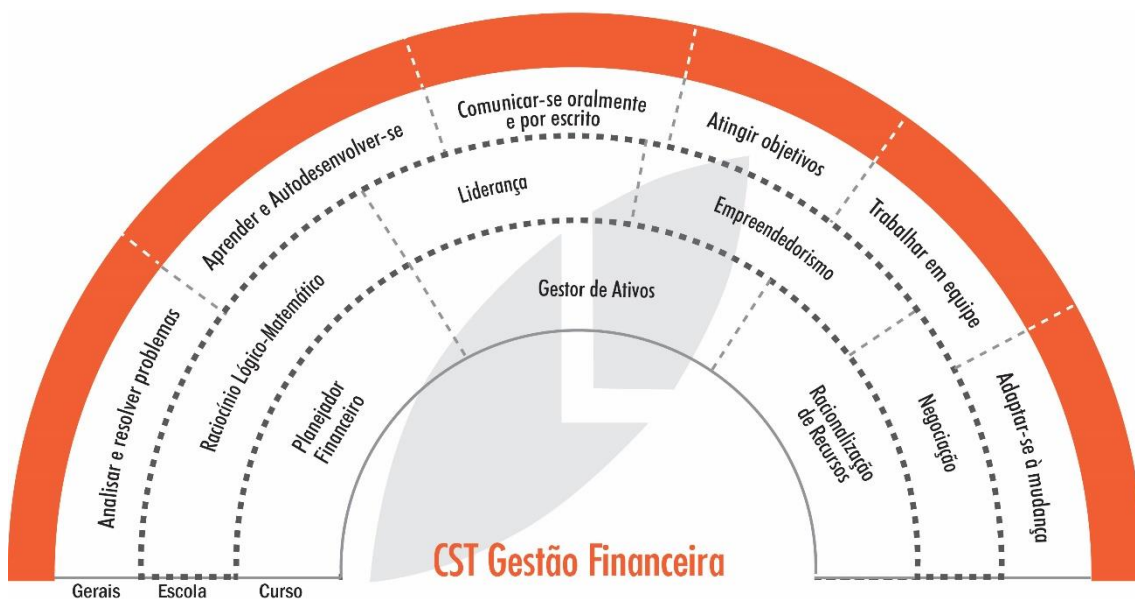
Analisar e resolver problemas

Aprender e Autodesenvolver-se

Comunicar-se oralmente e por escrito

Atingir objetivos

Trabalhar em equipe

Adaptar-se à mudança

Raciocínio Lógico-Matemático

Liderança

Empreendedorismo

Negociação

Planejador Financeiro

Gestor de Ativos

Racionalização de Recursos

CST Gestão Financeira

Gerais

Escola

Curso